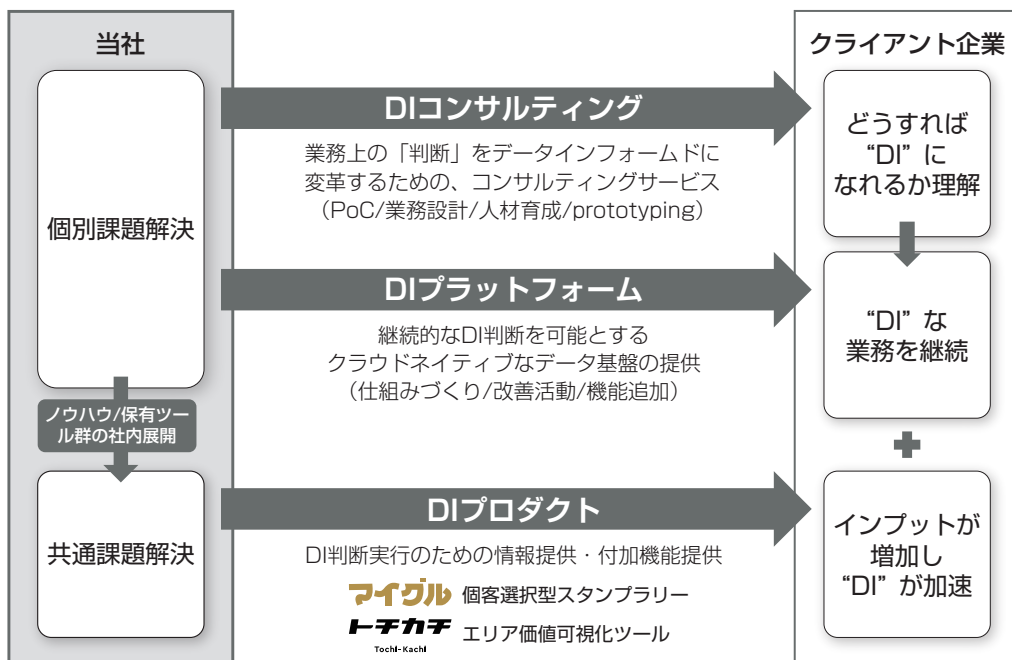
当社

個別課題解決

ノウハウ/保有ツール群の社内展開

共通課題解決

DIコンサルティング

業務上の「判断」をデータインフォームドに変革するための、コンサルティングサービス（PoC/業務設計/人材育成/prototyping）

DIプラットフォーム

継続的なDI判断を可能とするクラウドネイティブなデータ基盤の提供（仕組みづくり/改善活動/機能追加）

DIプロダクト

DI判断実行のための情報提供・付加機能提供

マイグル 個客選択型スタンプラリー

トチカチ Tochi-Kachi エリア価値可視化ツール

クライアント企業

どうすれば“DI”になれるか理解

“DI”な業務を継続

インプットが増加し“DI”が加速